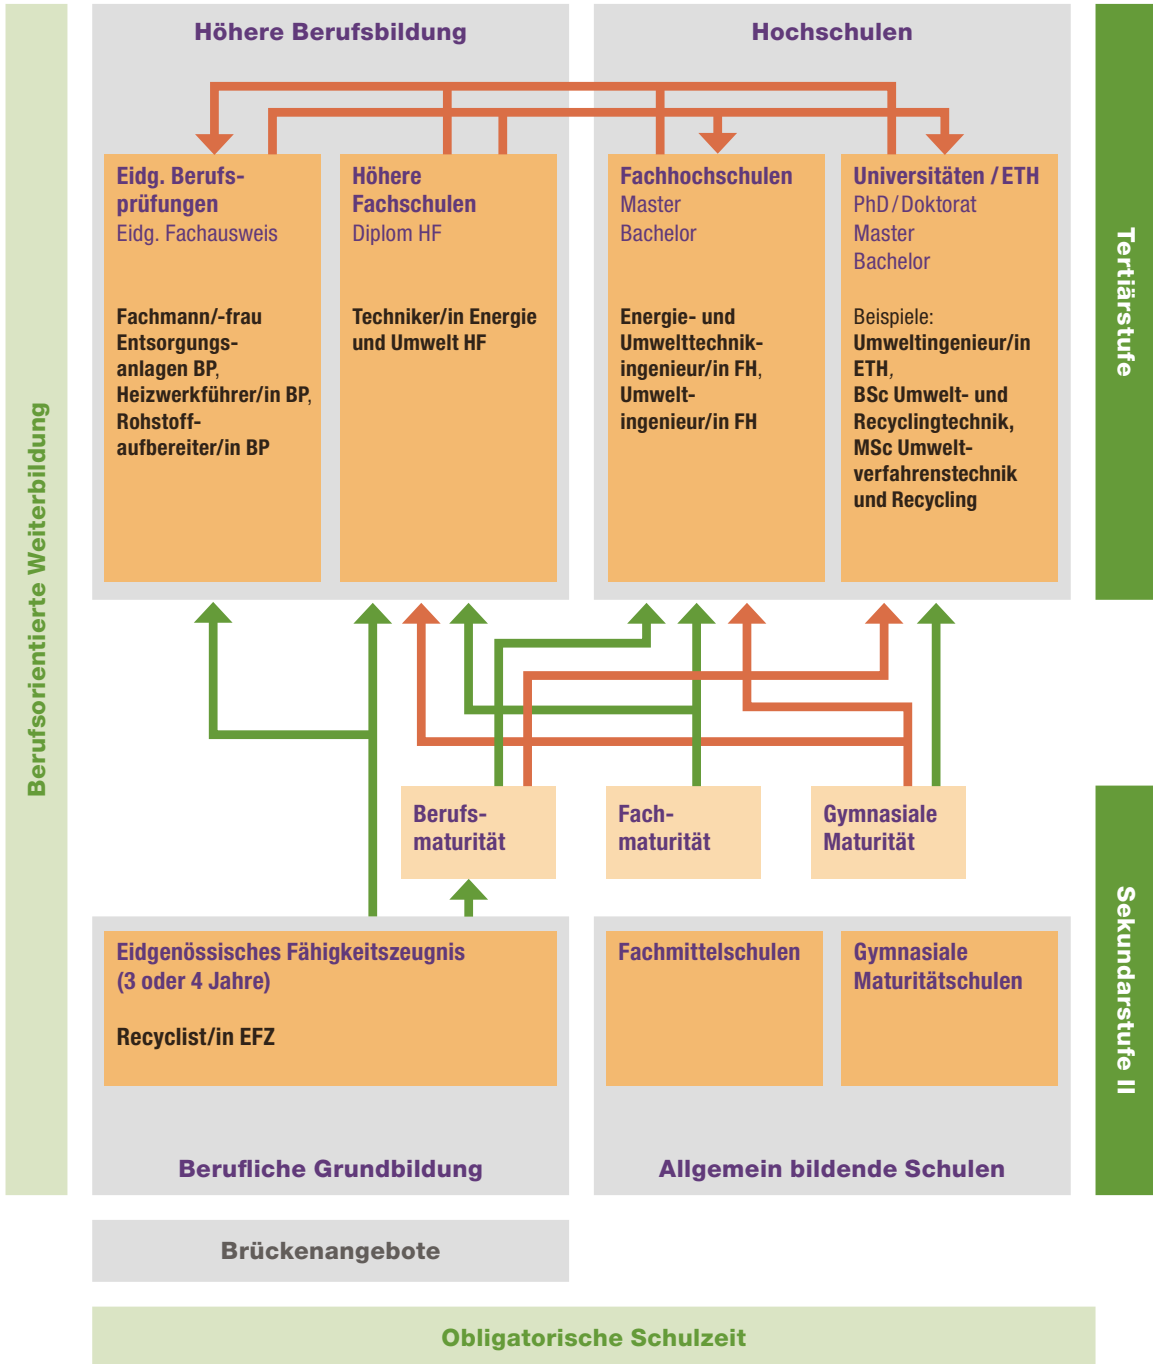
Berufsorientierte Weiterbildung

Höhere Berufsbildung

Hochschulen

Tertiärstufe

Eidg. Berufsprüfungen
Eidg. Fachausweis

Fachmann/-frau Entsorgungsanlagen BP, Heizwerkführer/in BP, Rohstoffaufbereiter/in BP

Höhere Fachschulen
Diplom HF

Techniker/in Energie und Umwelt HF

Fachhochschulen
Master
Bachelor

Energie- und Umwelttechnikingenieur/in FH, Umweltingenieur/in FH

Universitäten / ETH
PhD / Doktorat
Master
Bachelor

Beispiele:
Umweltingenieur/in ETH, BSc Umwelt- und Recyclingtechnik, MSc Umweltverfahrenstechnik und Recycling

Berufsmaturität

Fachmaturität

Gymnasiale Maturität

Sekundarstufe II

Eidgenössisches Fähigkeitszeugnis (3 oder 4 Jahre)

Recyclist/in EFZ

Fachmittelschulen

Gymnasiale Maturitätschulen

Berufliche Grundbildung

Allgemein bildende Schulen

Brückenangebote

Obligatorische Schulzeit